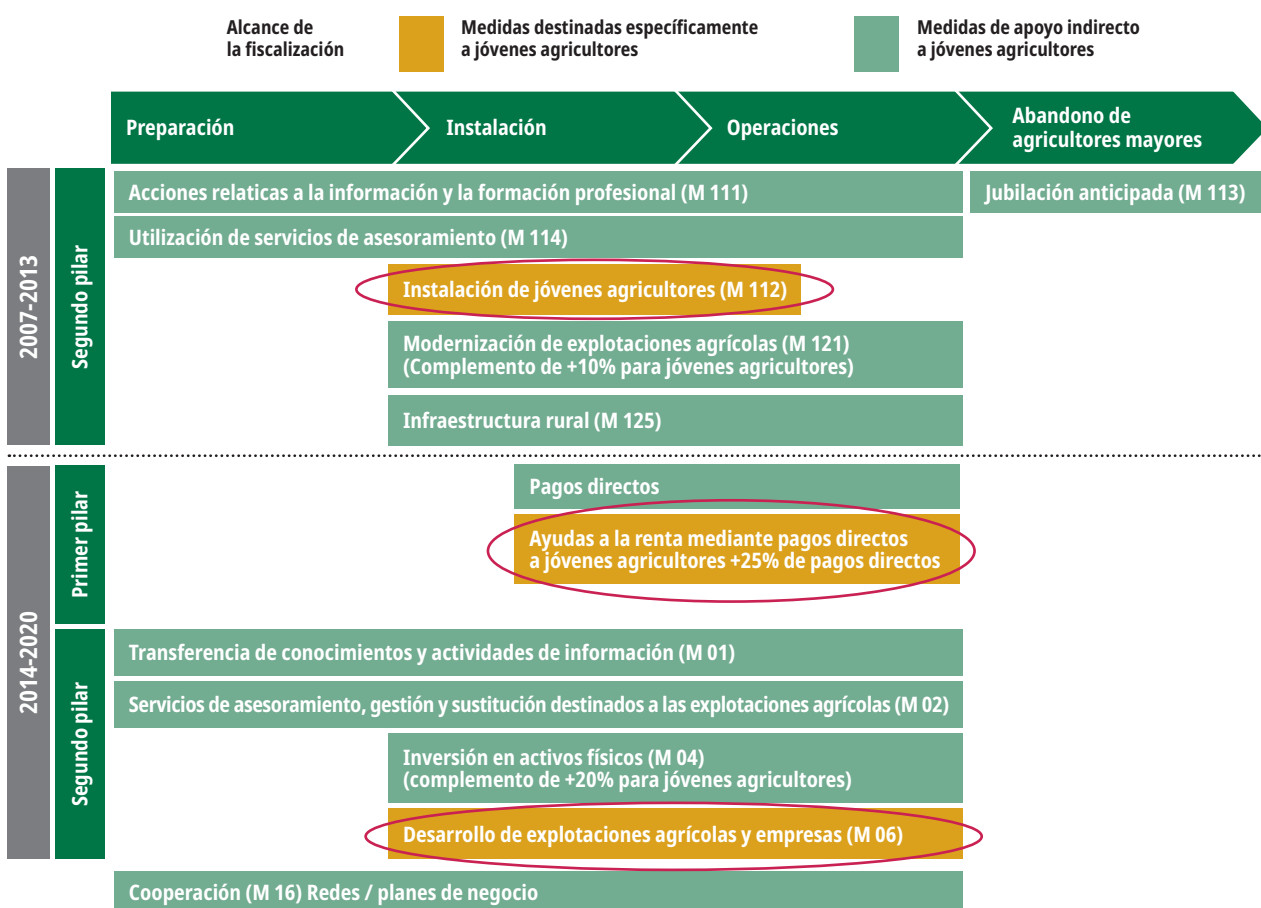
Alcance de la fiscalización

Medidas destinadas específicamente a jóvenes agricultores

Medidas de apoyo indirecto a jóvenes agricultores

Preparación

Instalación

Operaciones

Abandono de agricultores mayores

2007-2013

Segundo pilar

Acciones relaticas a la información y la formación profesional (M 111)

Jubilación anticipada (M 113)

Utilización de servicios de asesoramiento (M 114)

Instalación de jóvenes agricultores (M 112)

Modernización de explotaciones agrícolas (M 121) (Complemento de +10% para jóvenes agricultores)

Infraestructura rural (M 125)

2014-2020

Primer pilar

Pagos directos

Ayudas a la renta mediante pagos directos a jóvenes agricultores +25% de pagos directos

Segundo pilar

Transferencia de conocimientos y actividades de información (M 01)

Servicios de asesoramiento, gestión y sustitución destinados a las explotaciones agrícolas (M 02)

Inversión en activos físicos (M 04) (complemento de +20% para jóvenes agricultores)

Desarrollo de explotaciones agrícolas y empresas (M 06)

Cooperación (M 16) Redes / planes de negocio